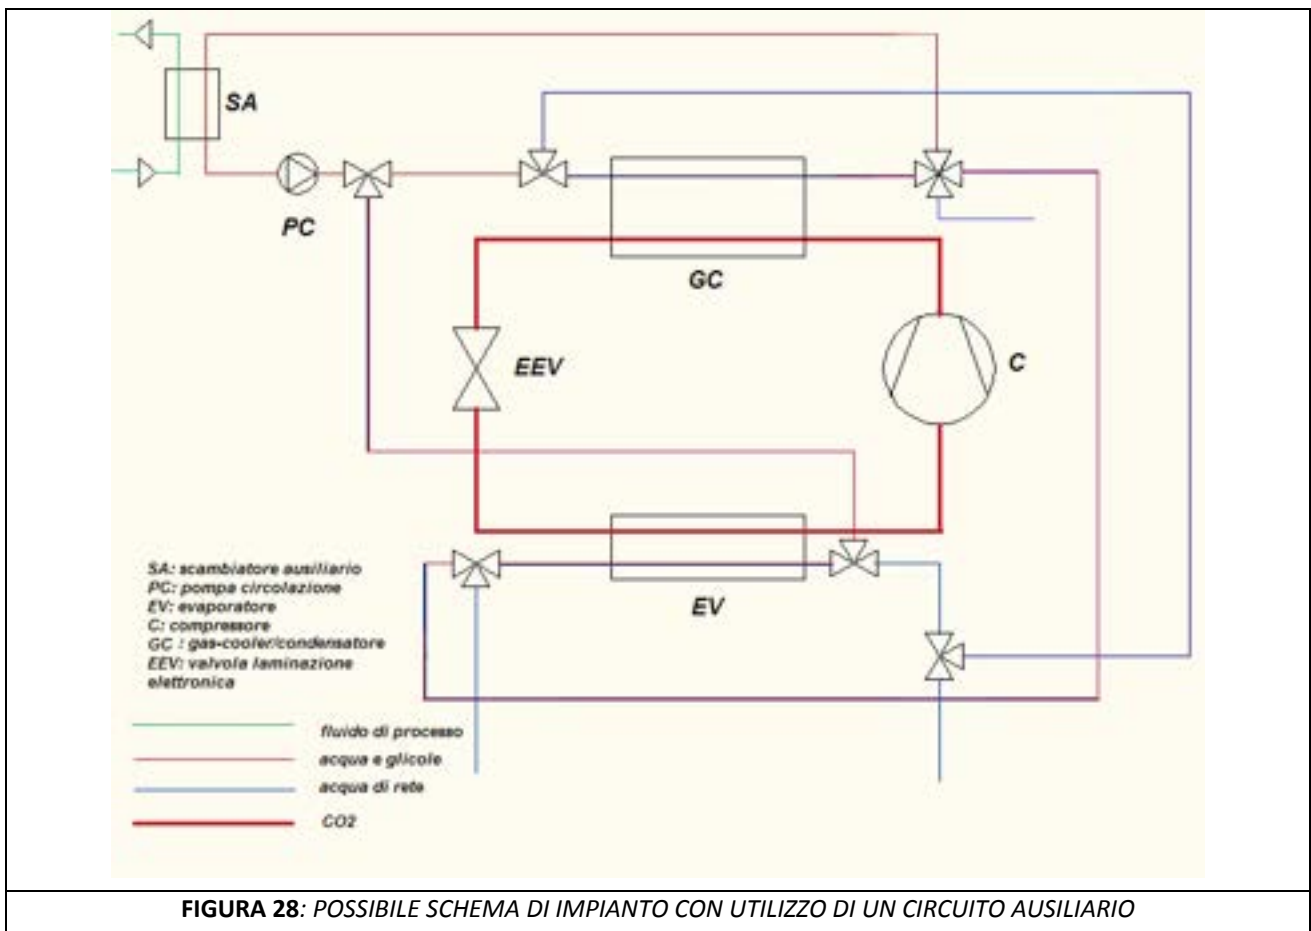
SA

PC

GC

EEV

C

EV

SA: scambiatore ausiliario
PC: pompa circolazione
EV: evaporatore
C: compressore
GC : gas-cooler/condensatore
EEV: valvola laminazione elettronica

fluido di processo
acqua e glicole
acqua di rete
CO2

**FIGURA 28**: *POSSIBILE SCHEMA DI IMPIANTO CON UTILIZZO DI UN CIRCUITO AUSILIARIO*